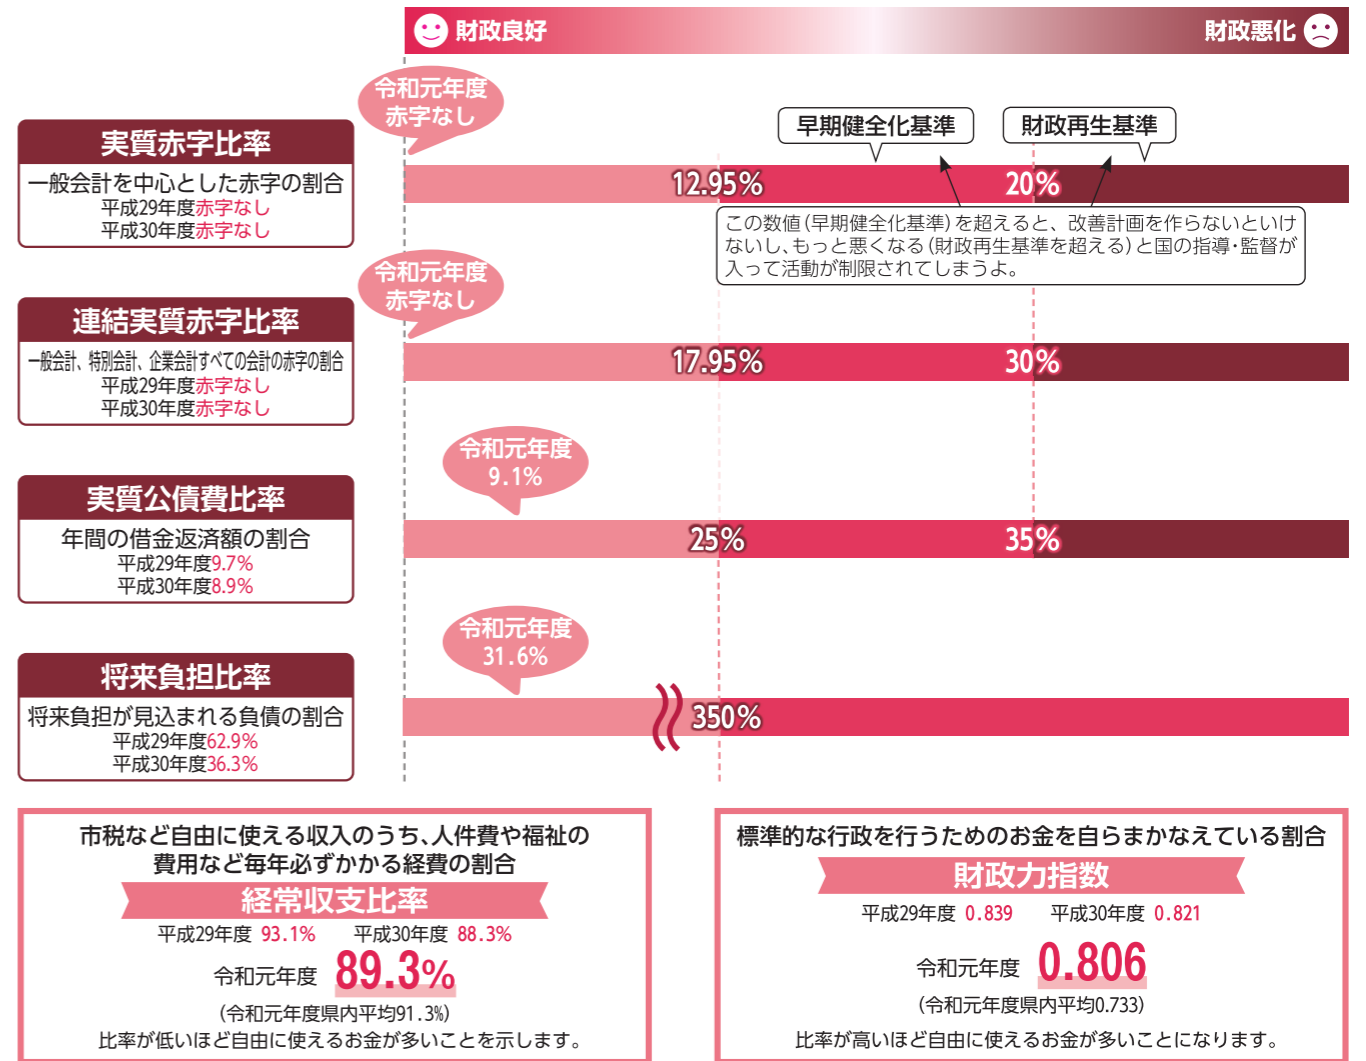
財政良好

財政悪化

令和元年度
赤字なし

早期健全化基準

財政再生基準

実質赤字比率
一般会計を中心とした赤字の割合
平成29年度赤字なし
平成30年度赤字なし

12.95%

20%

この数値(早期健全化基準)を超えると、改善計画を作らないといけないし、もっと悪くなる(財政再生基準を超える)と国の指導・監督が入って活動が制限されてしまうよ。

令和元年度
赤字なし

連結実質赤字比率
一般会計、特別会計、企業会計すべての会計の赤字の割合
平成29年度赤字なし
平成30年度赤字なし

17.95%

30%

令和元年度
9.1%

実質公債費比率
年間の借金返済額の割合
平成29年度9.7%
平成30年度8.9%

25%

35%

令和元年度
31.6%

将来負担比率
将来負担が見込まれる負債の割合
平成29年度62.9%
平成30年度36.3%

350%

市税など自由に使える収入のうち、人件費や福祉の費用など毎年必ずかかる経費の割合
経常収支比率
平成29年度 93.1% 平成30年度 88.3%
令和元年度 89.3%
(令和元年度県内平均91.3%)
比率が低いほど自由に使えるお金が多いことを示します。

標準的な行政を行うためのお金を自らまかなえている割合
財政力指数
平成29年度 0.839 平成30年度 0.821
令和元年度 0.806
(令和元年度県内平均0.733)
比率が高いほど自由に使えるお金が多いことになります。